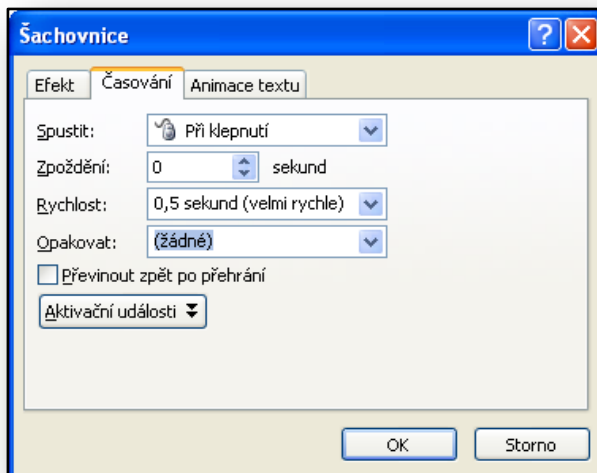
Šachovnice

Efekt | Časování | Animace textu

Spustit: Při klepnutí

Zpoždění: 0 sekund

Rychlost: 0,5 sekund (velmi rychle)

Opakovat: (žádné)

Převinout zpět po přehrání

Aktivační události

OK

Storno